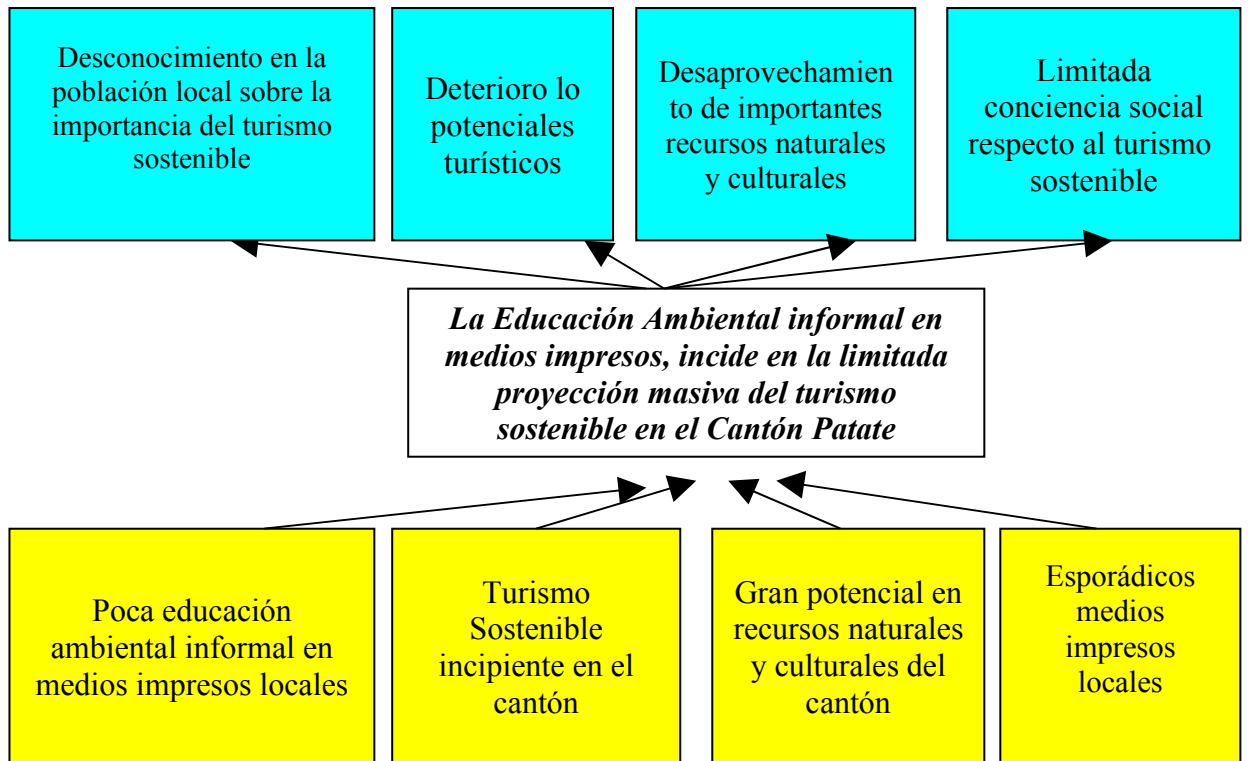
Desconocimiento en la población local sobre la importancia del turismo sostenible

Deterioro lo potenciales turísticos

Desaprovechamiento de importantes recursos naturales y culturales

Limitada conciencia social respecto al turismo sostenible

*La Educación Ambiental informal en medios impresos, incide en la limitada proyección masiva del turismo sostenible en el Cantón Patate*

Poca educación ambiental informal en medios impresos locales

Turismo Sostenible incipiente en el cantón

Gran potencial en recursos naturales y culturales del cantón

Esporádicos medios impresos locales